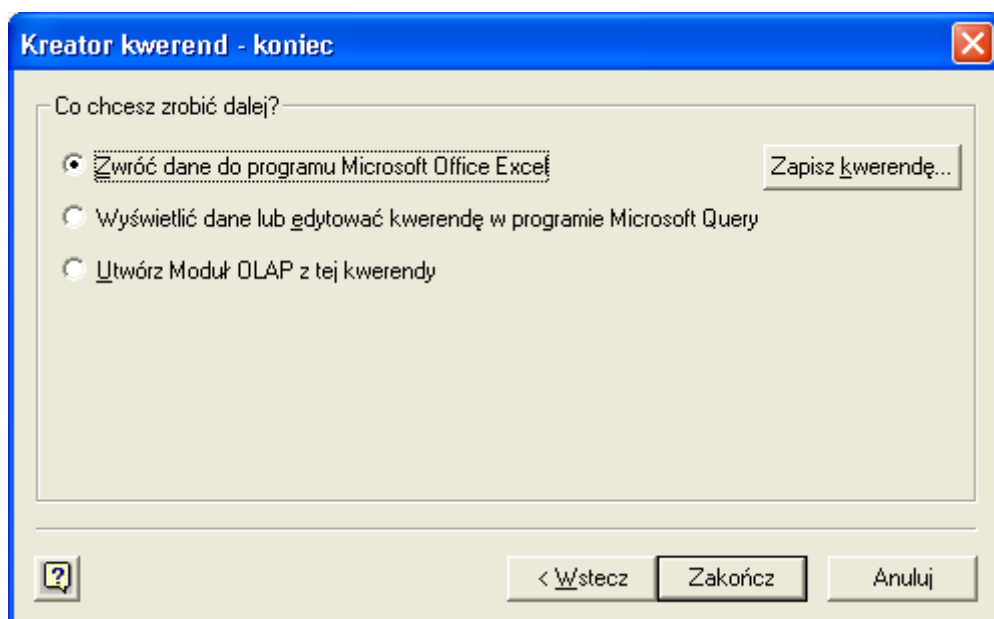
Kreator kwerend - koniec

Co chcesz zrobić dalej?

Zwróć dane do programu Microsoft Office Excel

Zapisz kwerendę...

Wyświetlić dane lub edytować kwerendę w programie Microsoft Query

Utwórz Moduł OLAP z tej kwerendy

< Wstecz

Zakończ

Anuluj